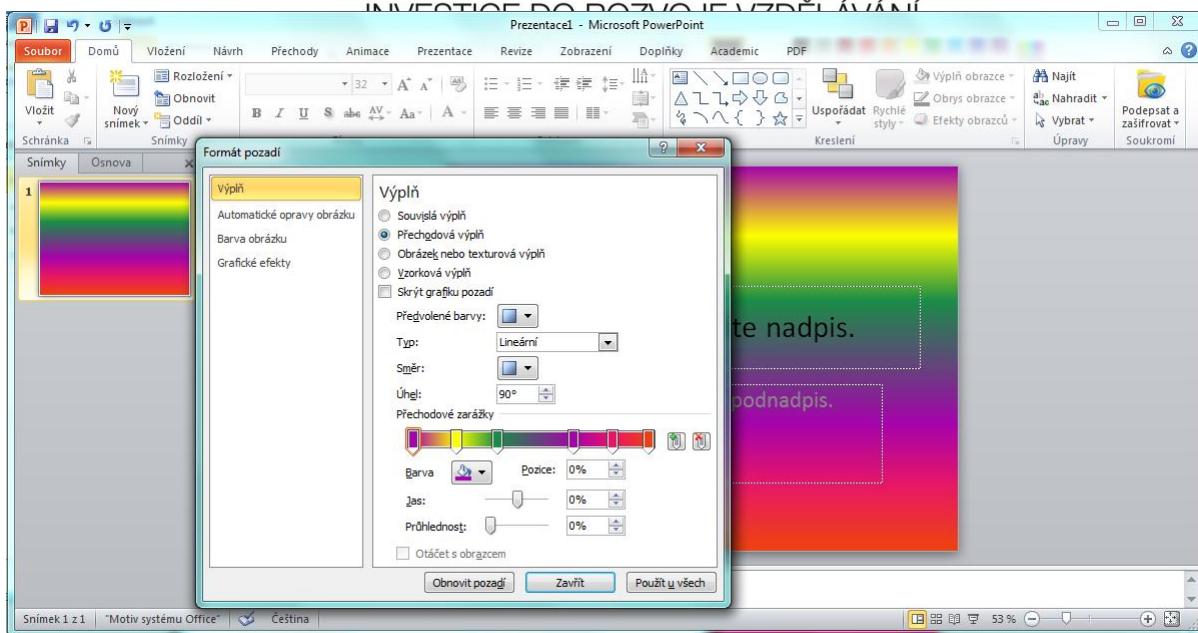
INVESTICE DO ROZVOJE VZDĚLÁVÁNÍ

Prezentace1 - Microsoft PowerPoint

Soubor Domů Vložení Návrh Přechody Animace Prezentace Revize Zobrazení Doplňky Academic PDF

Vložit Nový snímek Rozložení Obnovit Oddíl 32 Uspořádat Rychlé styly Výplň obrazce Obrys obrazce Efekty obrazců Najít Nahradit Vybrat Podepsat a zašifrovat

Schránka Snímky Kreslení Úpravy Soukromí

Snímky Osnova

1

Formát pozadí

Výplň
Automatické opravy obrázku
Barva obrázku
Grafické efekty

Výplň
Souvislá výplň
Přechodová výplň
Obrázek nebo texturová výplň
Vzorková výplň
Skrýt grafiku pozadí
Předvolené barvy:
Typ: Lineární
Směr:
Úhel: 90°
Přechodové zarážky
Barva Pozice: 0%
Jas: 0%
Průhlednost: 0%
Otáčet s obrazcem

Obnovit pozadí Zavřít Použít u všech

te nadpis.

podnadpis.

Snímek 1 z 1 "Motiv systému Office" Čeština 53 %